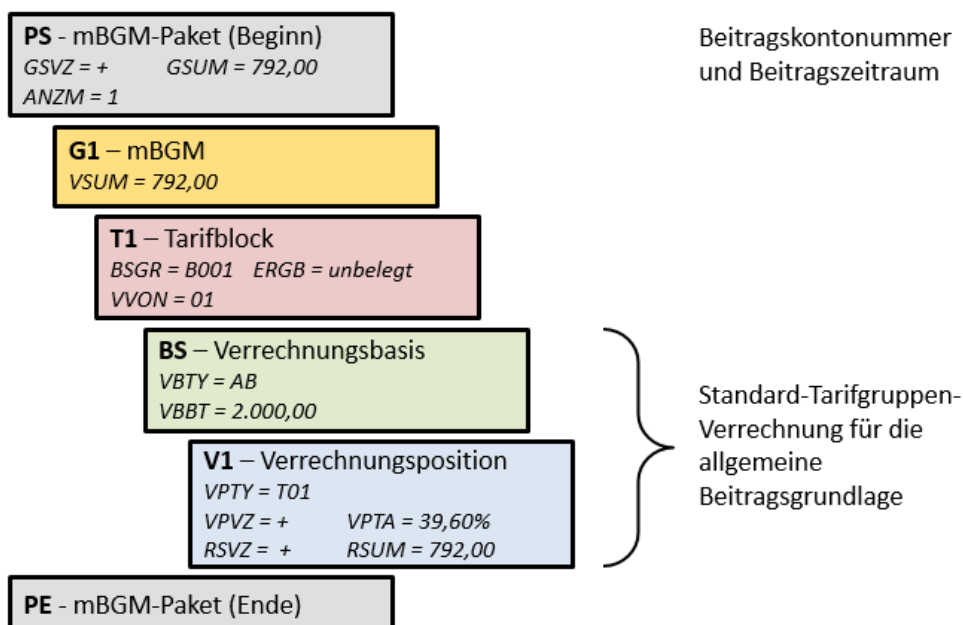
**PS** - mBGM-Paket (Beginn)
*GSVZ = +* *GSUM = 792,00*
*ANZM = 1*

Beitragskontonummer und Beitragszeitraum

**G1** – mBGM
*VSUM = 792,00*

**T1** – Tarifblock
*BSGR = B001* *ERGB = unbelegt*
*VVON = 01*

**BS** – Verrechnungsbasis
*VBTY = AB*
*VBBT = 2.000,00*

**V1** – Verrechnungsposition
*VPTY = T01*
*VPVZ = +* *VPTA = 39,60%*
*RSVZ = +* *RSUM = 792,00*

Standard-Tarifgruppen-Verrechnung für die allgemeine Beitragsgrundlage

**PE** - mBGM-Paket (Ende)